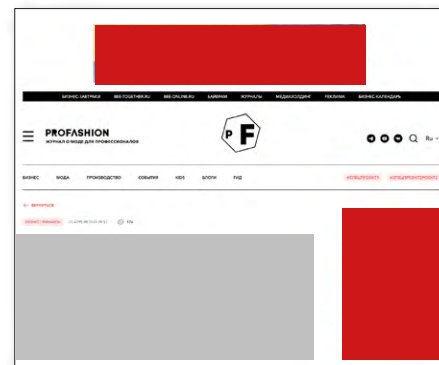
БИЗНЕС-ЗАВТРАКИ BBS-TOGETHER.RU BBS-ONLINE.RU БАЙЕРАМ ЖУРНАЛЫ МЕДИАХОЛДИНГ РЕКЛАМА БИЗНЕС-КАЛЕНДАРЬ

PROFASHION
ЖУРНАЛ О МОДЕ ДЛЯ ПРОФЕССИОНАЛОВ

PF

Ru

БИЗНЕС МОДА ПРОИЗВОДСТВО СОБЫТИЯ KIDS БЛОГИ ГИД

← ВЕРНУТЬСЯ

174